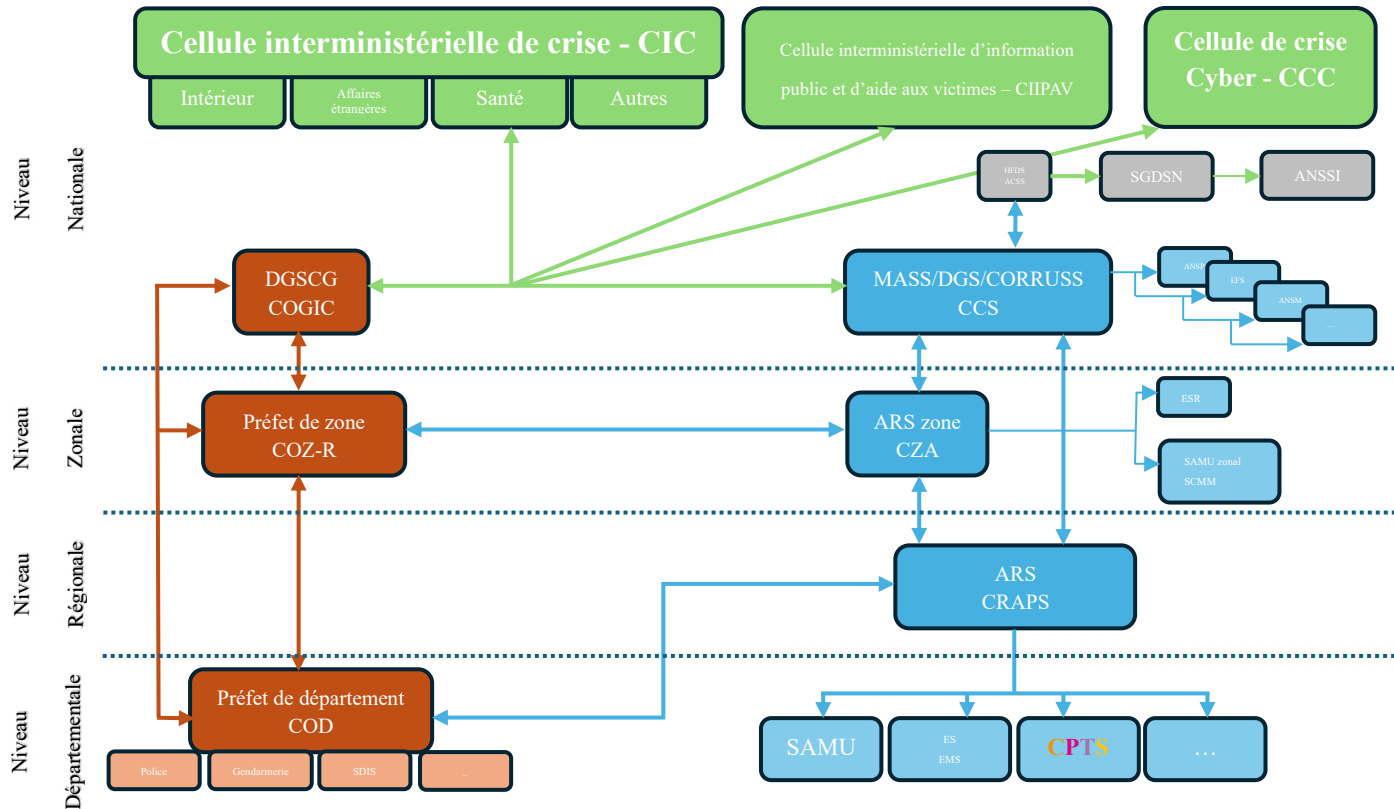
Cellule interministérielle de crise - CIC

Intérieur

Affaires étrangères

Santé

Autres

Cellule interministérielle d'information public et d'aide aux victimes – CIIPAV

Cellule de crise Cyber - CCC

Niveau Nationale

HFDS ACSS

SGDSN

ANSSI

DGSCG COGIC

MASS/DGS/CORRUSS CCS

ANSP

EFS

ANSM

...

Niveau Zonale

Préfet de zone COZ-R

ARS zone CZA

ESR

SAMU zonal SCMM

Niveau Régionale

ARS CRAPS

Niveau Départementale

Préfet de département COD

Police

Gendarmerie

SDIS

...

SAMU

ES EMS

CPTS

...